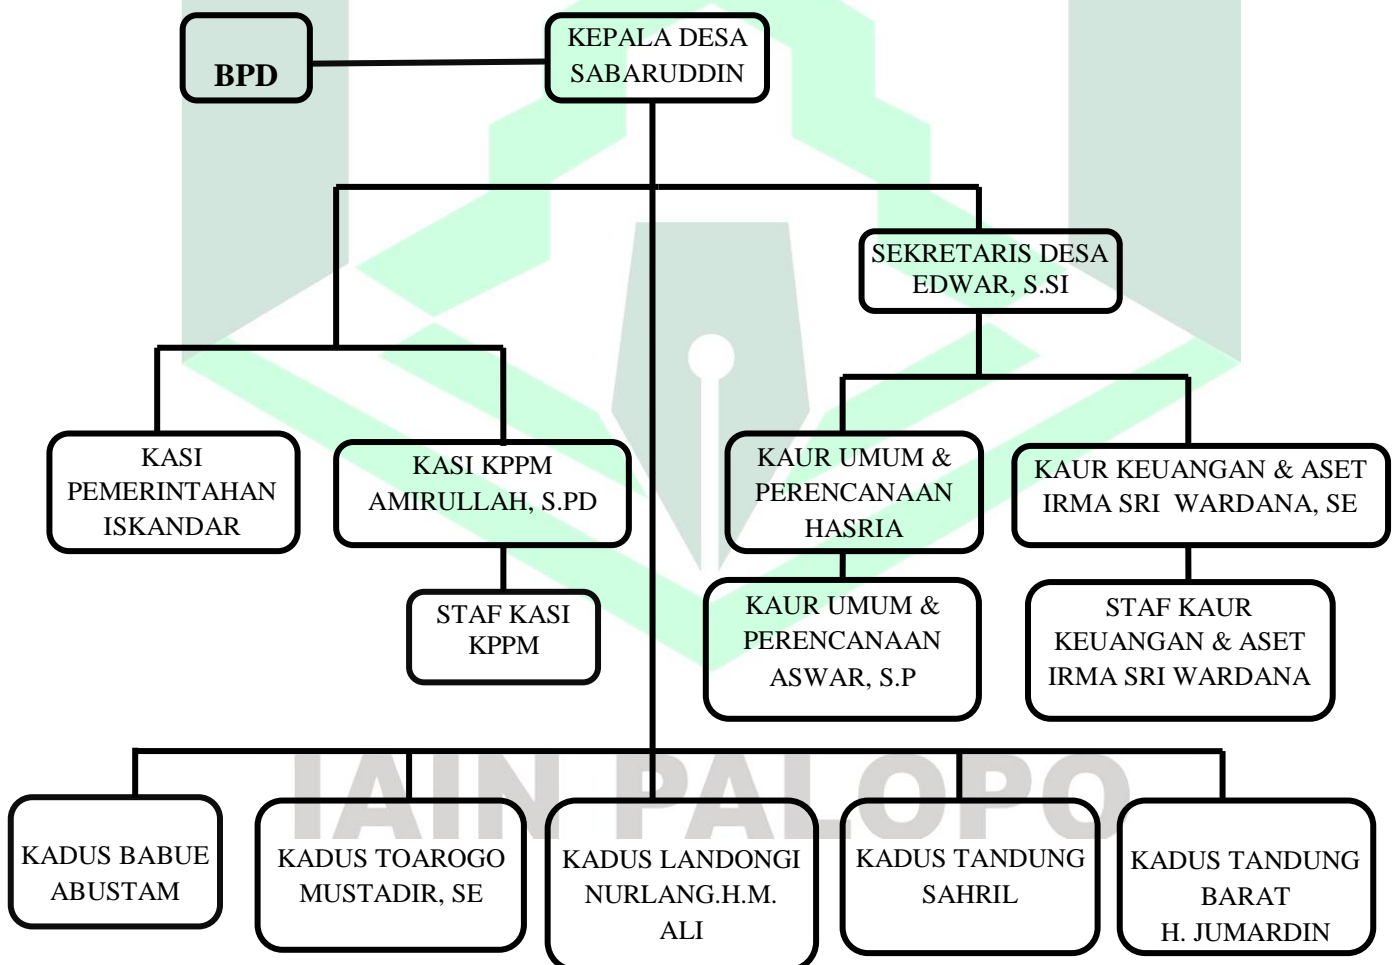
BPD

KEPALA DESA
SABARUDDIN

SEKRETARIS DESA
EDWAR, S.SI

KASI PEMERINTAHAN
ISKANDAR

KASI KPPM
AMIRULLAH, S.PD

STAF KASI KPPM

KAUR UMUM & PERENCANAAN
HASRIA

KAUR KEUANGAN & ASET
IRMA SRI WARDANA, SE

KAUR UMUM & PERENCANAAN
ASWAR, S.P

STAF KAUR KEUANGAN & ASET
IRMA SRI WARDANA

IAIN PALOPO

KADUS BABUE
ABUSTAM

KADUS TOAROGO
MUSTADIR, SE

KADUS LANDONGI
NURLANG.H.M. ALI

KADUS TANDUNG
SAHRIL

KADUS TANDUNG BARAT
H. JUMARDIN